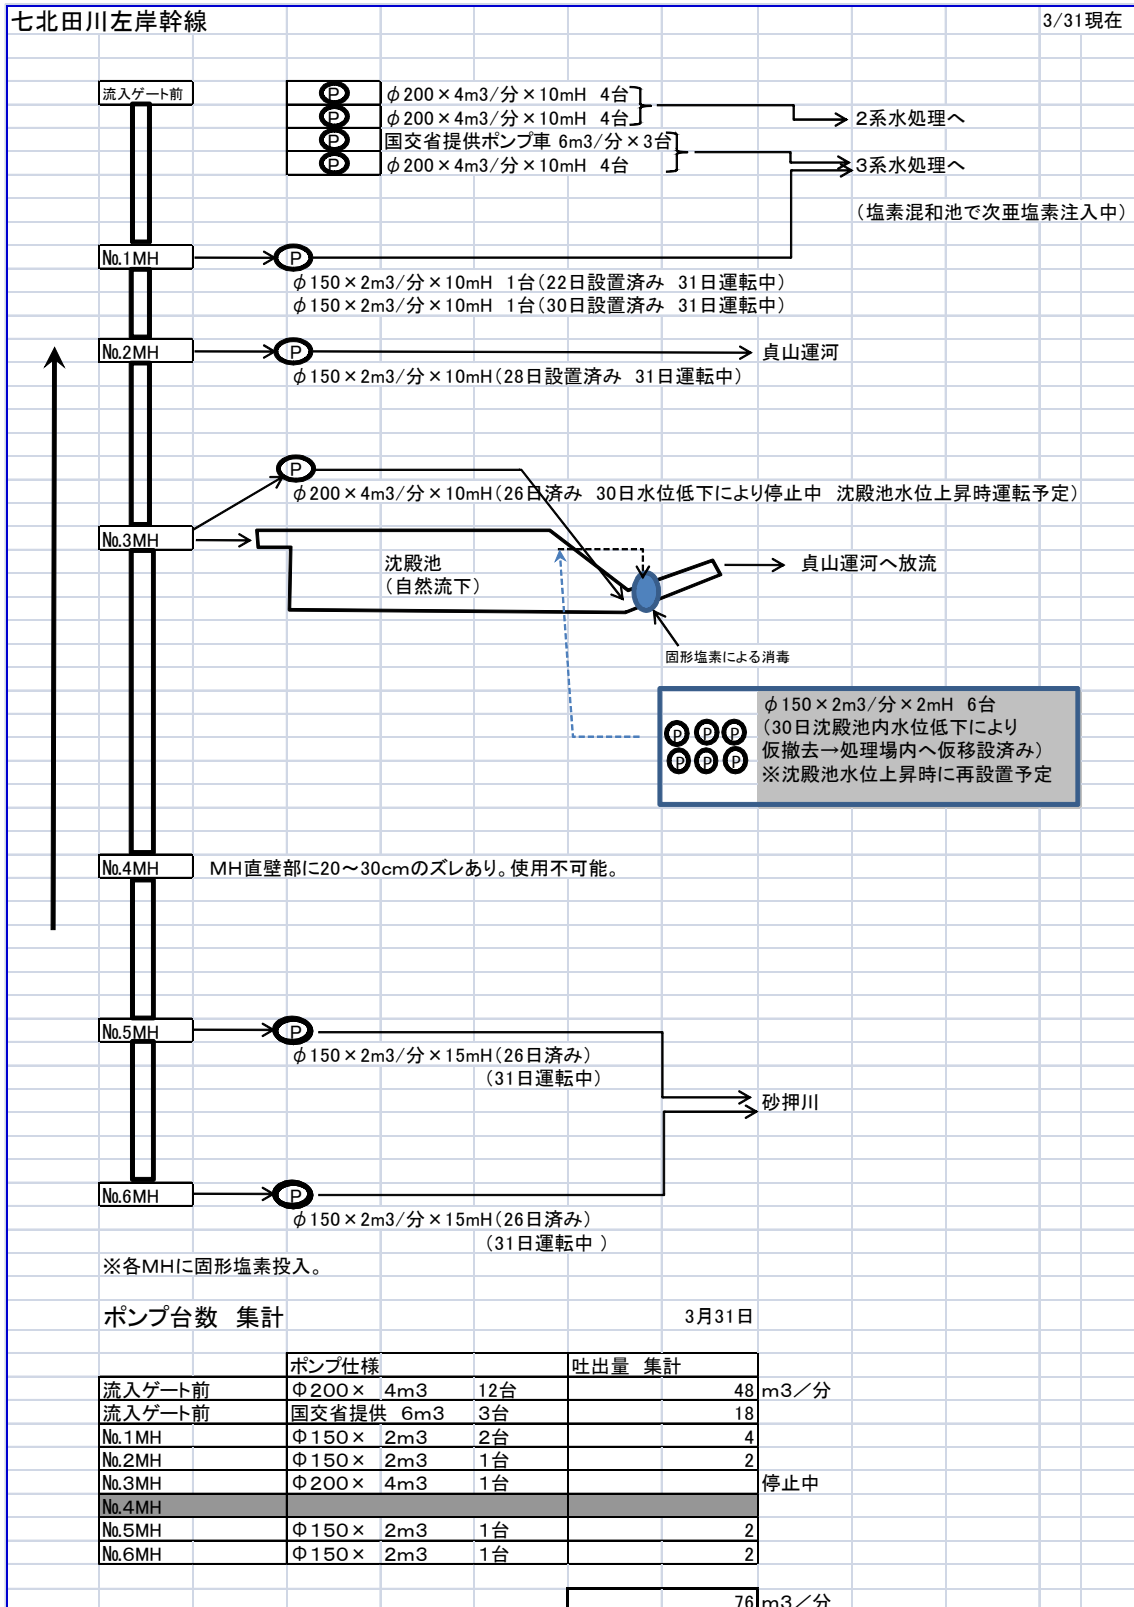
七北田川左岸幹線

3/31現在

流入ゲート前

P $\phi$200×4m3/分×10mH 4台
P $\phi$200×4m3/分×10mH 4台
P 国交省提供ポンプ車 6m3/分×3台
P $\phi$200×4m3/分×10mH 4台

2系水処理へ

3系水処理へ

（塩素混和池で次亜塩素注入中）

No.1MH

P

$\phi$150×2m3/分×10mH 1台（22日設置済み 31日運転中）
$\phi$150×2m3/分×10mH 1台（30日設置済み 31日運転中）

No.2MH

P

貞山運河

$\phi$150×2m3/分×10mH（28日設置済み 31日運転中）

P

$\phi$200×4m3/分×10mH（26日済み 30日水位低下により停止中 沈殿池水位上昇時運転予定）

No.3MH

沈殿池
（自然流下）

貞山運河へ放流

固形塩素による消毒

PPP
PPP

$\phi$150×2m3/分×2mH 6台
（30日沈殿池内水位低下により
仮撤去→処理場内へ仮移設済み）
※沈殿池水位上昇時に再設置予定

No.4MH

MH直壁部に20～30cmのズレあり。使用不可能。

No.5MH

P

$\phi$150×2m3/分×15mH（26日済み）
（31日運転中）

砂押川

No.6MH

P

$\phi$150×2m3/分×15mH（26日済み）
（31日運転中 ）

※各MHに固形塩素投入。

ポンプ台数 集計

3月31日

| | ポンプ仕様 | | 吐出量 集計 | |
|---|---|---|---|---|
| 流入ゲート前 | Φ200× 4m3 | 12台 | 48 | m3／分 |
| 流入ゲート前 | 国交省提供 6m3 | 3台 | 18 | |
| No.1MH | Φ150× 2m3 | 2台 | 4 | |
| No.2MH | Φ150× 2m3 | 1台 | 2 | |
| No.3MH | Φ200× 4m3 | 1台 | | 停止中 |
| No.4MH | | | | |
| No.5MH | Φ150× 2m3 | 1台 | 2 | |
| No.6MH | Φ150× 2m3 | 1台 | 2 | |

76 m3／分